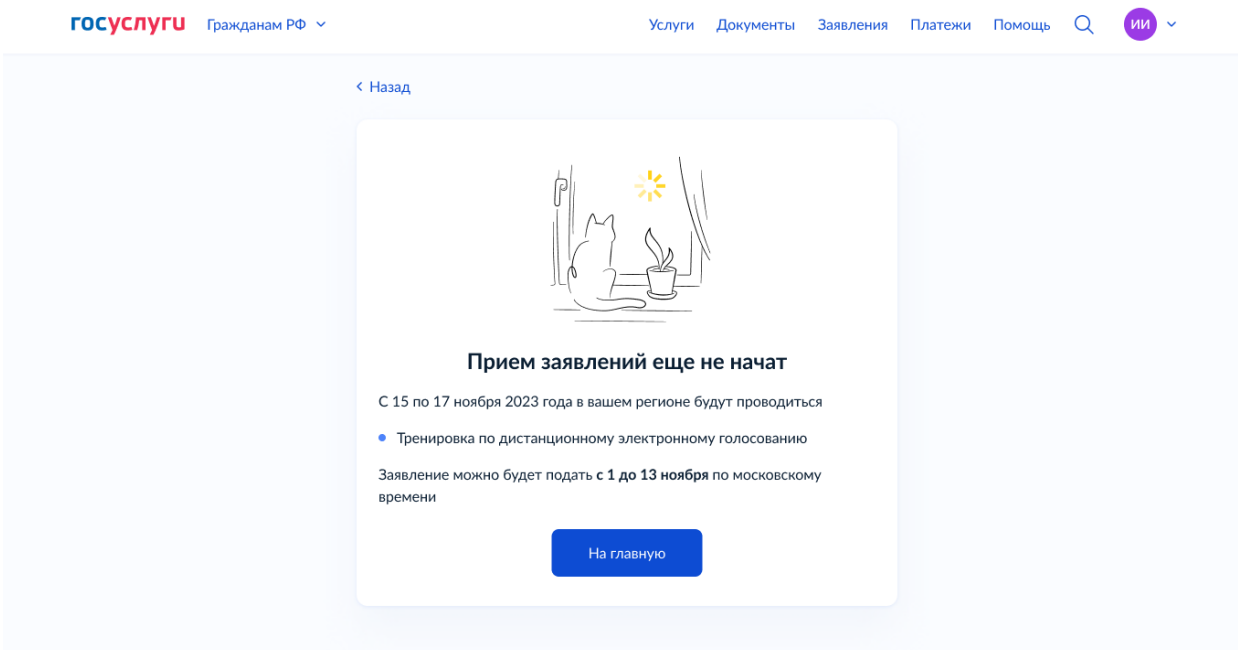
госуслуги Гражданам РФ

Услуги Документы Заявления Платежи Помощь ИИ

‹ Назад

Прием заявлений еще не начат

С 15 по 17 ноября 2023 года в вашем регионе будут проводиться

• Тренировка по дистанционному электронному голосованию

Заявление можно будет подать **с 1 до 13 ноября** по московскому времени

На главную